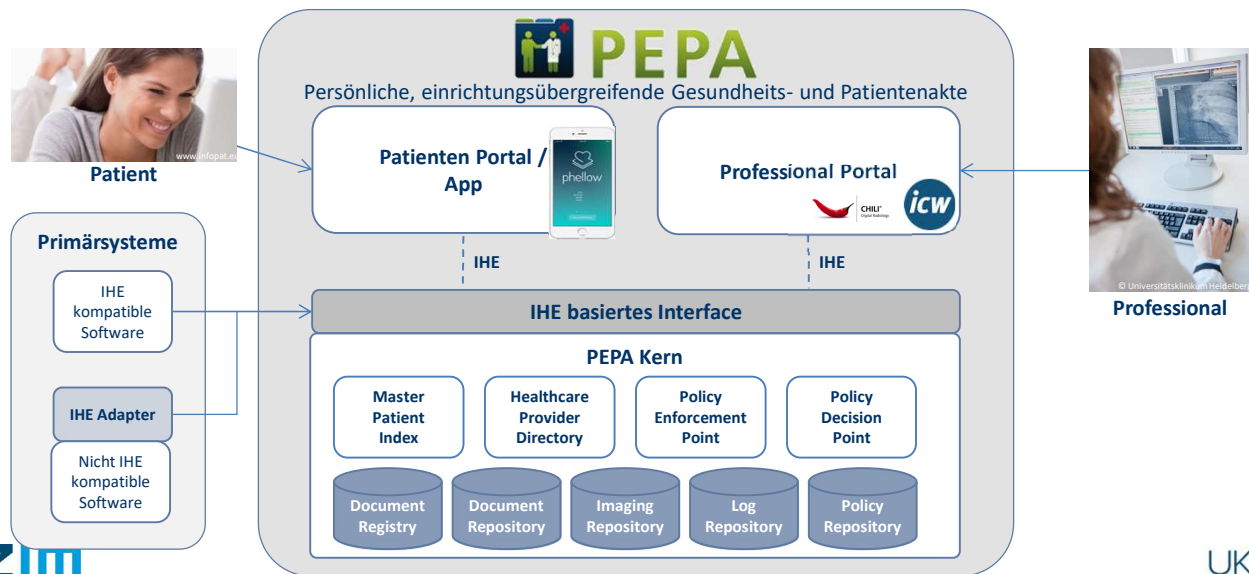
PEPA

Persönliche, einrichtungsübergreifende Gesundheits- und Patientenakte

www.infopat.eu

Patient

Patienten Portal / App

phellow

Professional Portal

CHILI Digital Radiology

ICW

© Universitätsklinikum Heidelberg

Professional

Primärsysteme

IHE kompatible Software

IHE Adapter

Nicht IHE kompatible Software

IHE

IHE

IHE basiertes Interface

PEPA Kern

Master Patient Index

Healthcare Provider Directory

Policy Enforcement Point

Policy Decision Point

Document Registry

Document Repository

Imaging Repository

Log Repository

Policy Repository

UK